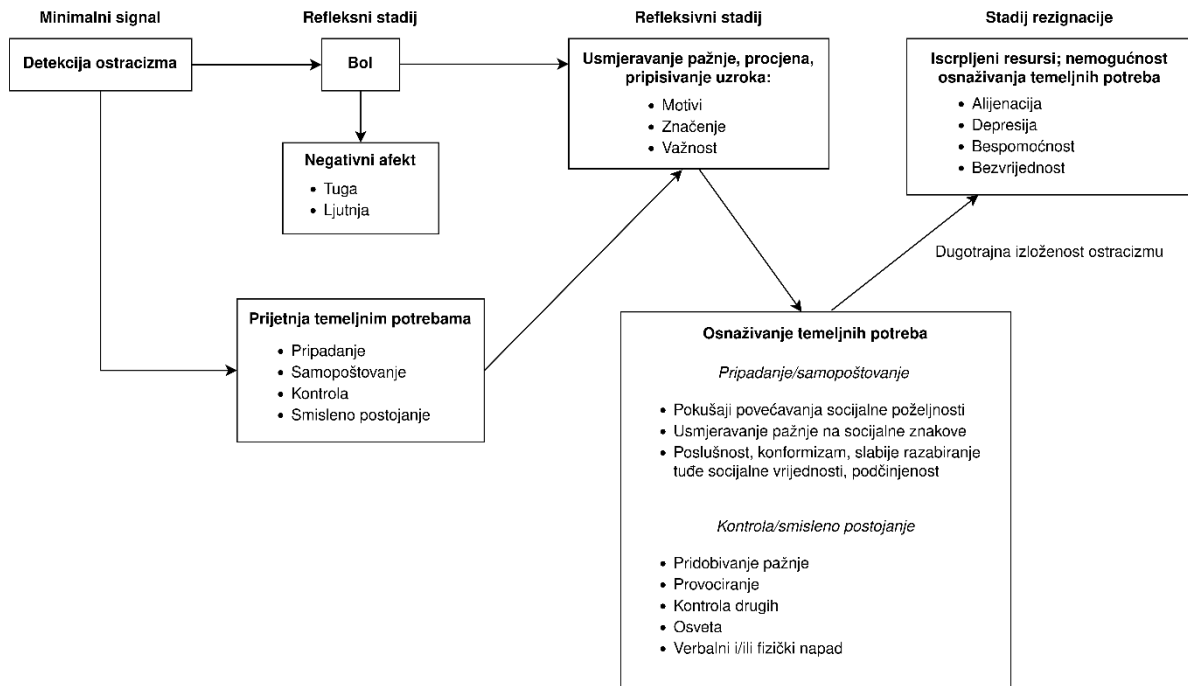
Minimalni signal

Refleksni stadij

Refleksivni stadij

Stadij rezignacije

Detekcija ostracizma

Bol

Usmjeravanje pažnje, procjena, pripisivanje uzroka:

- Motivi
- Značenje
- Važnost

Iscrpljeni resursi; nemogućnost osnaživanja temeljnih potreba

- Alijenacija
- Depresija
- Bespomoćnost
- Bezvrijednost

Negativni afekt

- Tuga
- Ljutnja

Dugotrajna izloženost ostracizmu

Prijetnja temeljnim potrebama

- Pripadanje
- Samopoštovanje
- Kontrola
- Smisleno postojanje

Osnaživanje temeljnih potreba

*Pripadanje/samopoštovanje*

- Pokušaji povećavanja socijalne poželjnosti
- Usmjeravanje pažnje na socijalne znakove
- Poslušnost, konformizam, slabije razabiranje tuđe socijalne vrijednosti, podčinjenost

*Kontrola/smisleno postojanje*

- Pridobivanje pažnje
- Provociranje
- Kontrola drugih
- Osveta
- Verbalni i/ili fizički napad